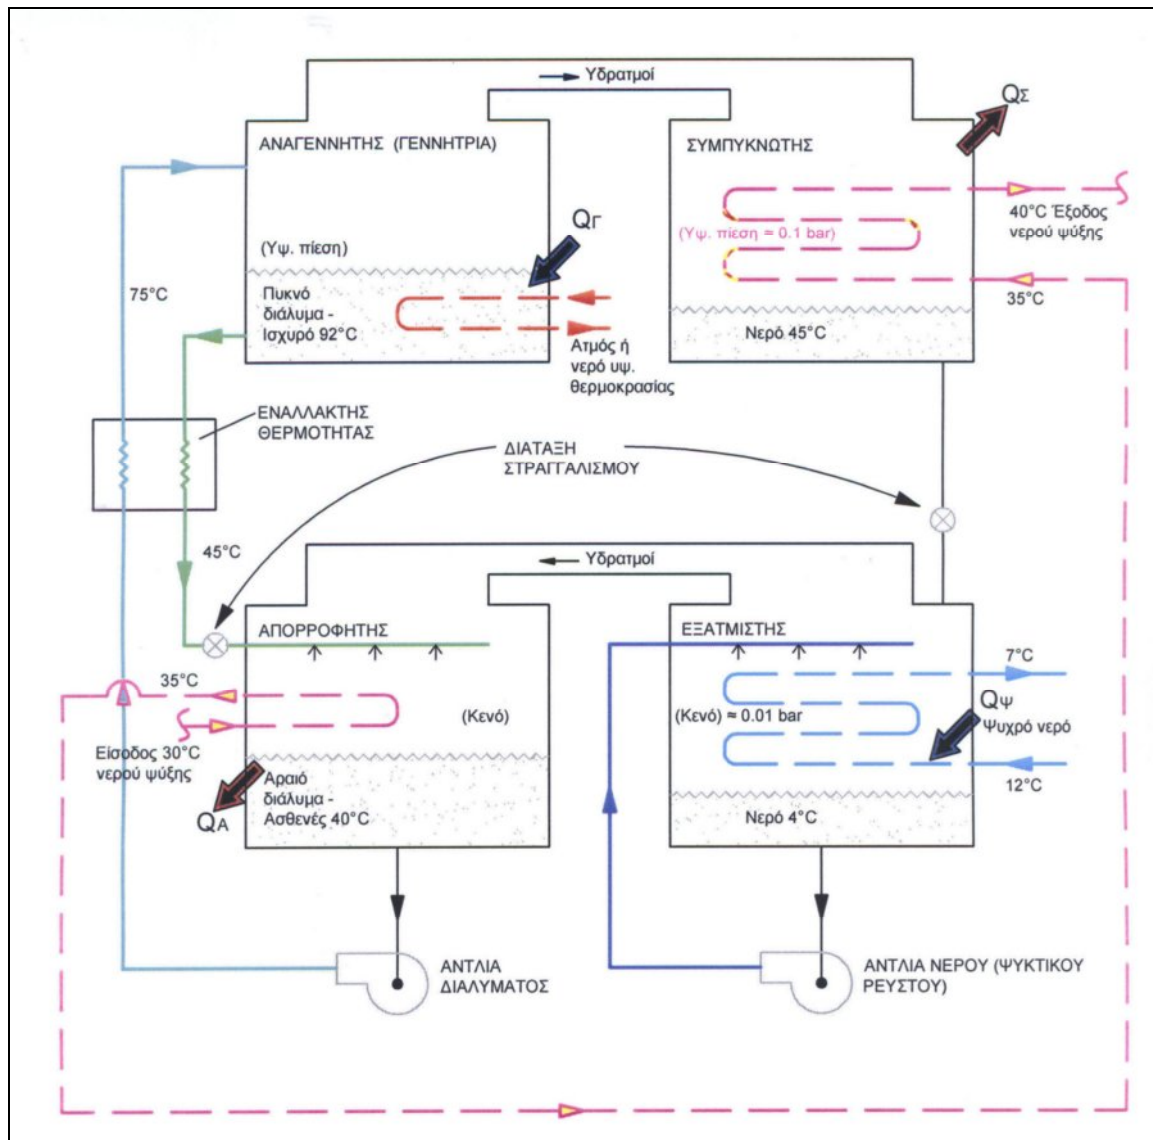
Υδρατμοί

ΑΝΑΓΕΝΝΗΤΗΣ (ΓΕΝΝΗΤΡΙΑ)

(Υψ. πίεση)

Πυκνό διάλυμα - Ισχυρό 92°C

$Q_Γ$

Ατμός ή νερό υψ. θερμοκρασίας

ΣΥΜΠΥΚΝΩΤΗΣ

$Q_Σ$

(Υψ. πίεση ≈ 0.1 bar)

40°C Έξοδος νερού ψύξης

35°C

Νερό 45°C

75°C

ΕΝΑΛΛΑΚΤΗΣ ΘΕΡΜΟΤΗΤΑΣ

ΔΙΑΤΑΞΗ ΣΤΡΑΓΓΑΛΙΣΜΟΥ

45°C

Υδρατμοί

ΑΠΟΡΡΟΦΗΤΗΣ

35°C

(Κενό)

Είσοδος 30°C νερού ψύξης

Αραιό διάλυμα - Ασθενές 40°C

$Q_A$

ΕΞΑΤΜΙΣΤΗΣ

7°C

(Κενό) ≈ 0.01 bar

$Q_Ψ$

Ψυχρό νερό

12°C

Νερό 4°C

ΑΝΤΛΙΑ ΔΙΑΛΥΜΑΤΟΣ

ΑΝΤΛΙΑ ΝΕΡΟΥ (ΨΥΚΤΙΚΟΥ ΡΕΥΣΤΟΥ)